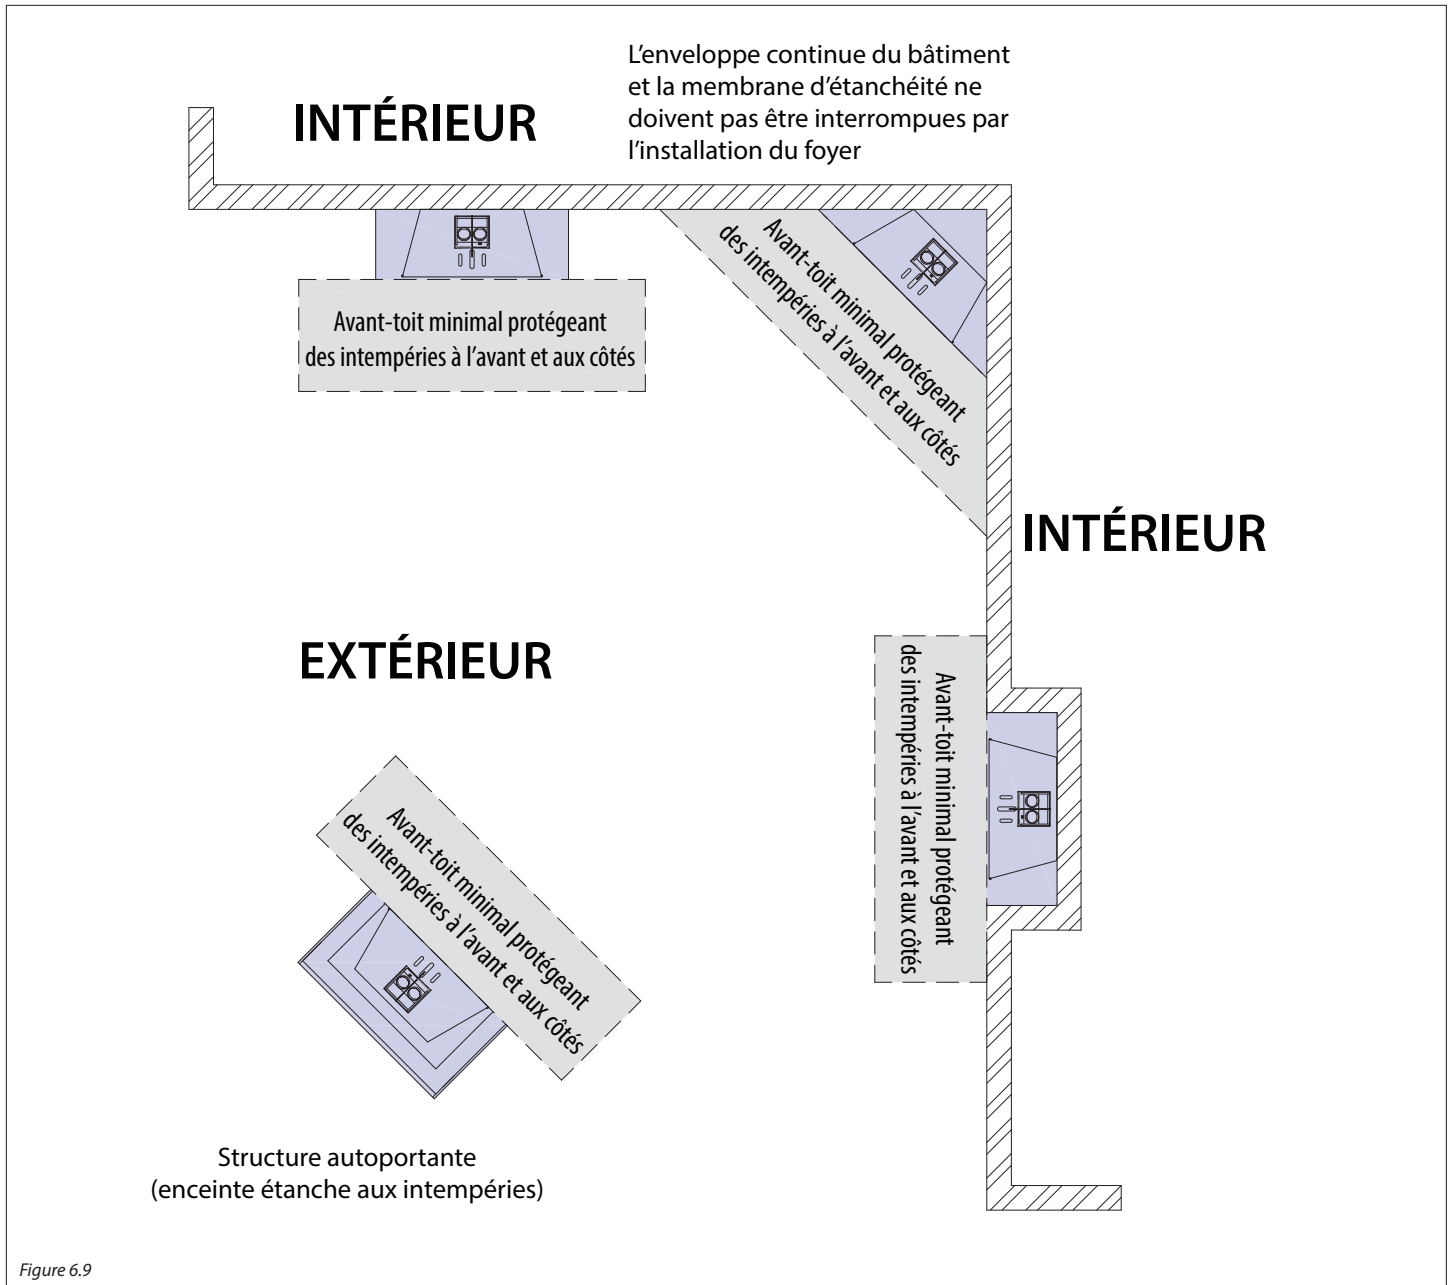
INTÉRIEUR

L'enveloppe continue du bâtiment et la membrane d'étanchéité ne doivent pas être interrompues par l'installation du foyer

Avant-toit minimal protégeant des intempéries à l'avant et aux côtés

Avant-toit minimal protégeant des intempéries à l'avant et aux côtés

INTÉRIEUR

EXTÉRIEUR

Avant-toit minimal protégeant des intempéries à l'avant et aux côtés

Avant-toit minimal protégeant des intempéries à l'avant et aux côtés

Structure autoportante (enceinte étanche aux intempéries)

Figure 6.9